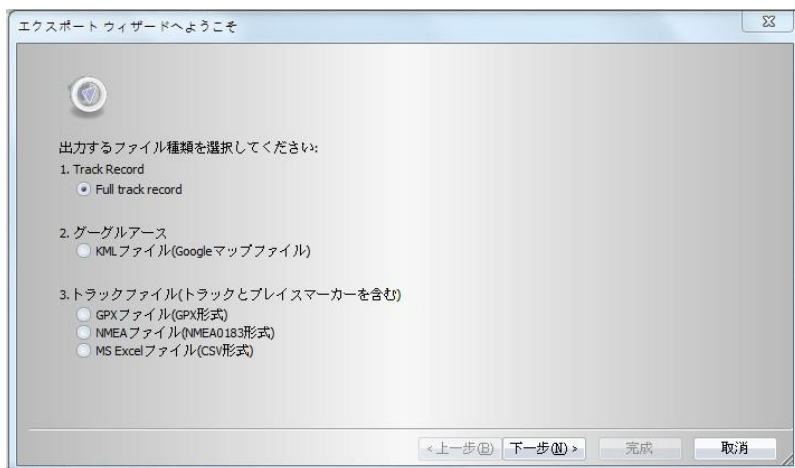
エクスポート ウィザードへようこそ

出力するファイル種類を選択してください:
1. Track Record
Full track record

2. グーグルアース
KMLファイル(Googleマップファイル)

3.トラックファイル(トラックとプレイスマーカーを含む)
GPXファイル(GPX形式)
NMEAファイル(NMEA0183形式)
MS Excelファイル(CSV形式)

< 上一步(B) 下一步(N) > 完成 取消